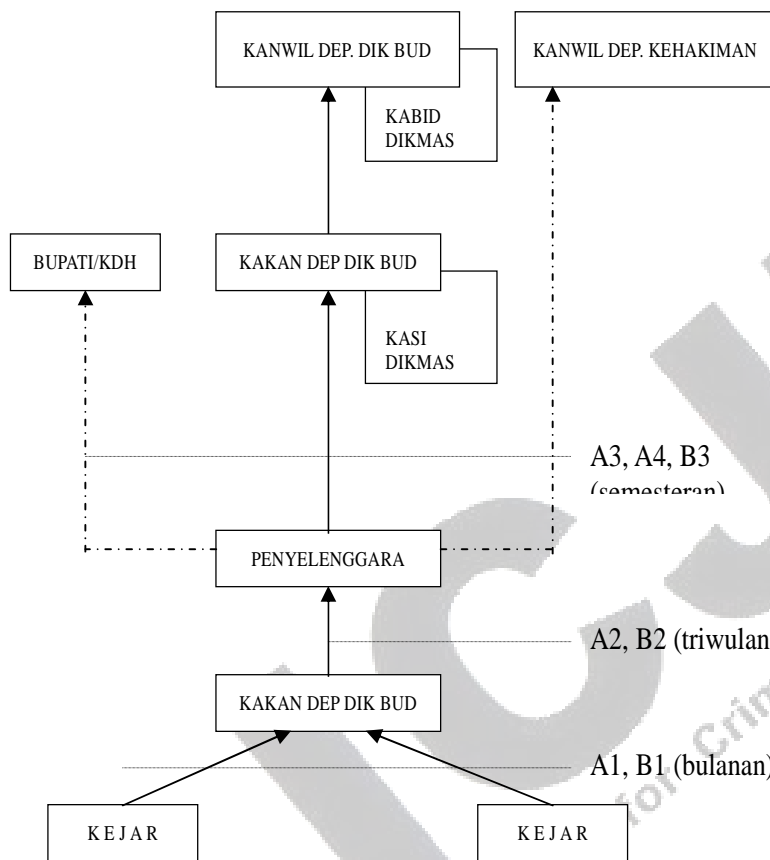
KANWIL DEP. DIK BUD

KABID DIKMAS

KANWIL DEP. KEHAKIMAN

BUPATI/KDH

KAKAN DEP DIK BUD

KASI DIKMAS

A3, A4, B3 (semesteran)

PENYELENGGARA

A2, B2 (triwulan

KAKAN DEP DIK BUD

A1, B1 (bulanan)

K E J A R

K E J A R